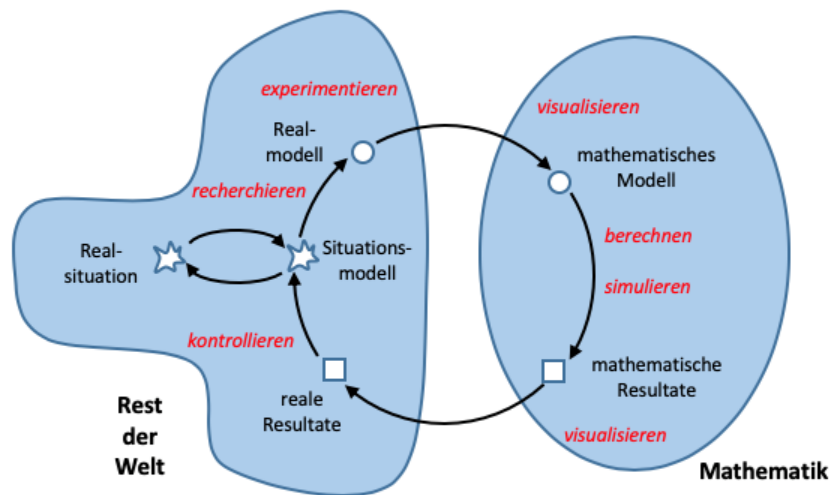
experimentieren

Realmodell

recherchieren

Realsituation

Situationsmodell

kontrollieren

reale Resultate

Rest der Welt

visualisieren

mathematisches Modell

berechnen

simulieren

mathematische Resultate

visualisieren

Mathematik